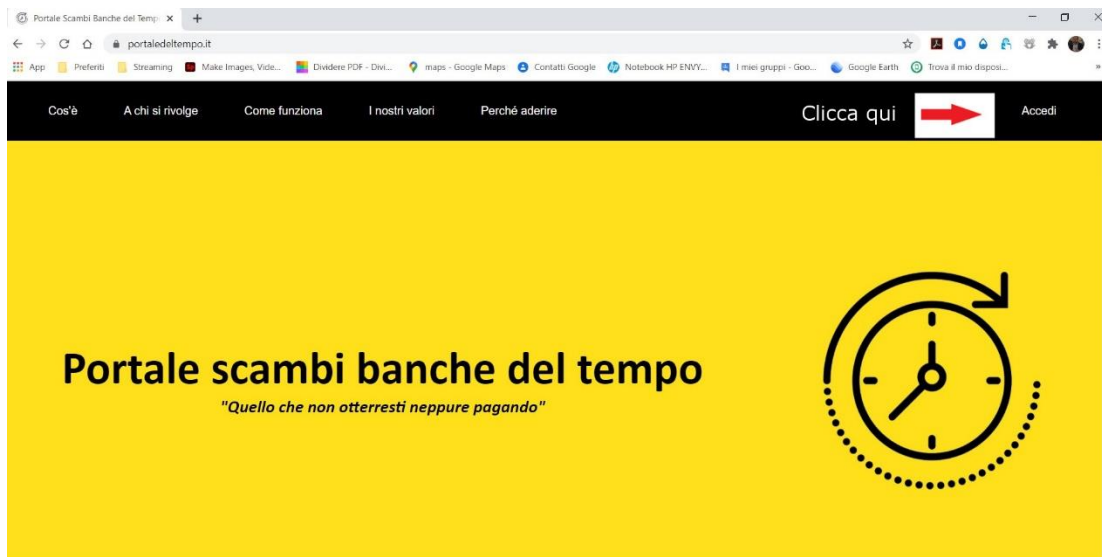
Portale Scambi Banche del Temp ×
+

portaledeltempo.it

App Preferiti Streaming Make Images, Vide... Dividere PDF - Divi... maps - Google Maps Contatti Google Notebook HP ENVY... I miei gruppi - Goo... Google Earth Trova il mio disposi...

Cos'è A chi si rivolge Come funziona I nostri valori Perché aderire Clicca qui Accedi

Portale scambi banche del tempo

"Quello che non otterresti neppure pagando"